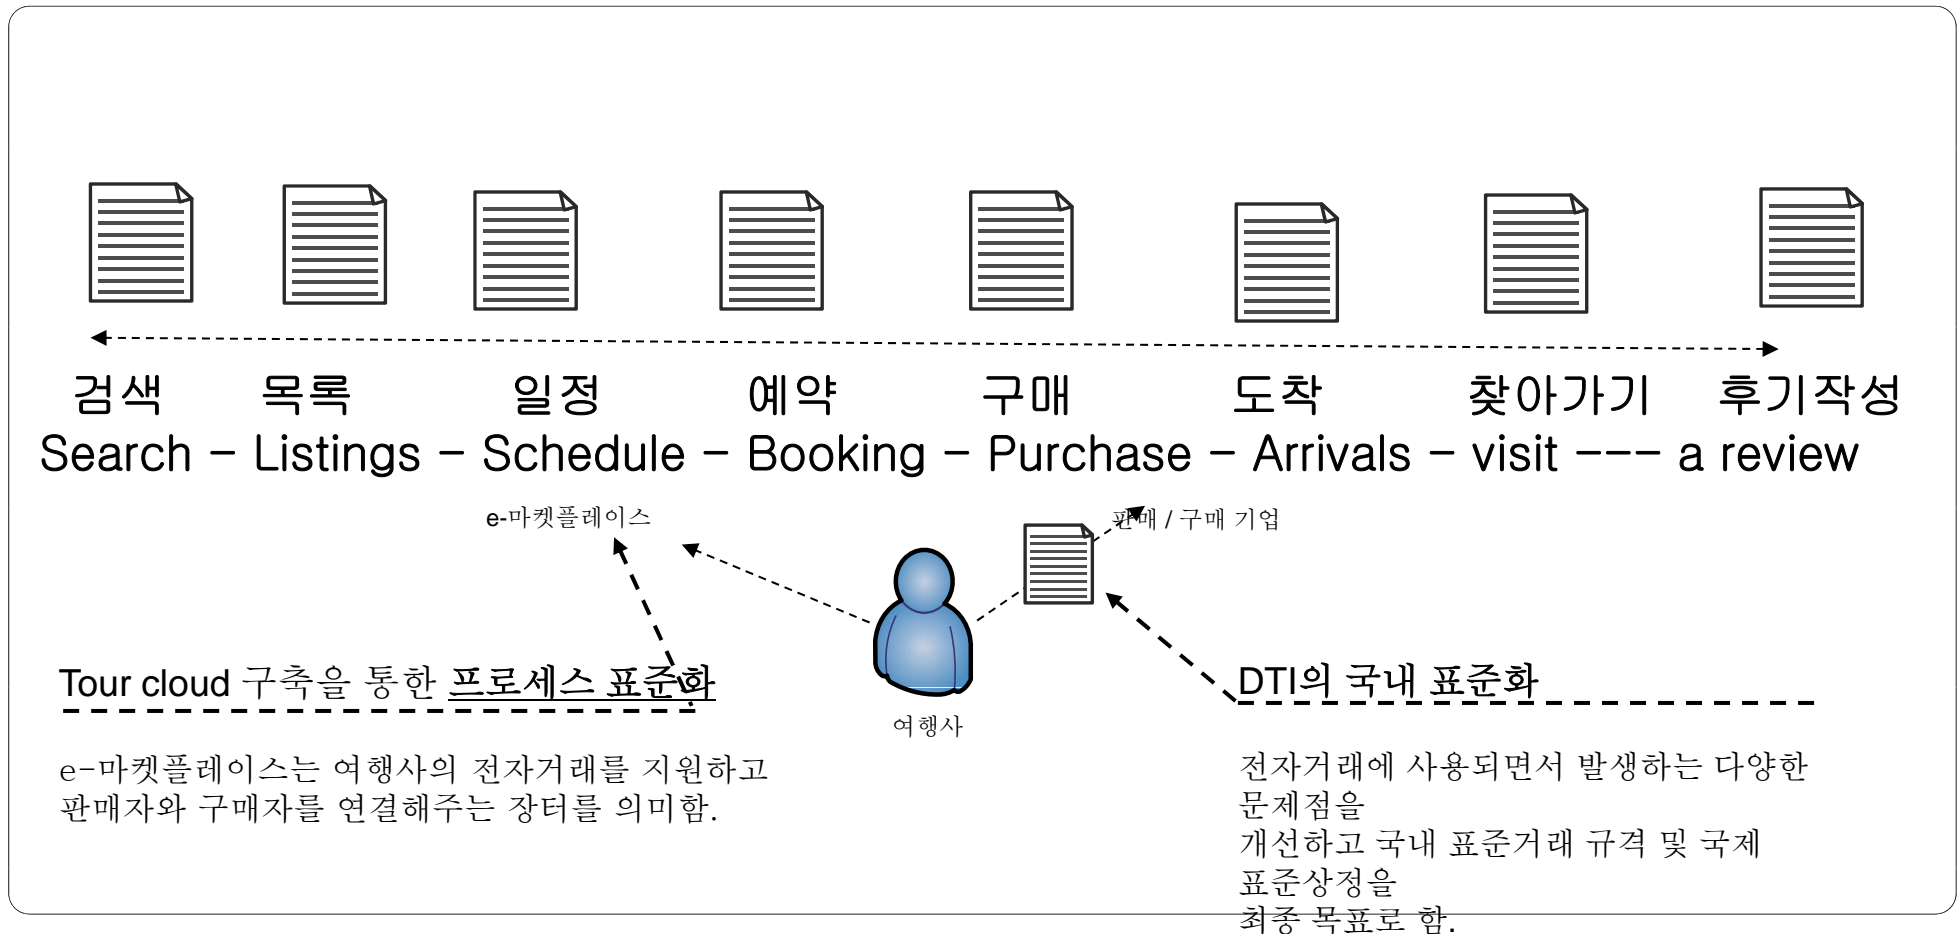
검색 목록 일정 예약 구매 도착 찾아가기 후기작성
Search - Listings - Schedule - Booking - Purchase - Arrivals - visit --- a review

e-마켓플레이스

판매 / 구매 기업

Tour cloud 구축을 통한 프로세스 표준화

여행사

DTI의 국내 표준화

e-마켓플레이스는 여행사의 전자거래를 지원하고 판매자와 구매자를 연결해주는 장터를 의미함.

전자거래에 사용되면서 발생하는 다양한 문제점을
개선하고 국내 표준거래 규격 및 국제 표준상정을
최종 목표로 함.